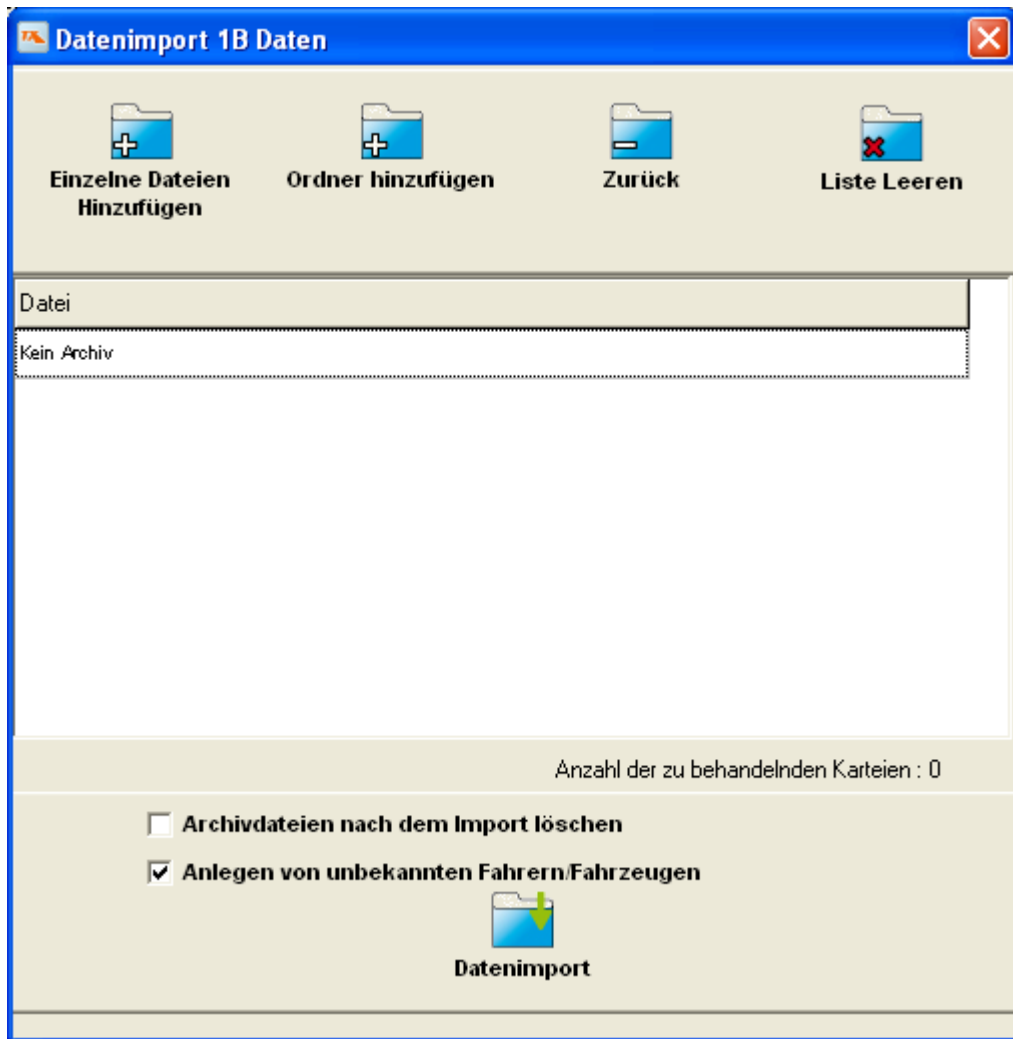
Datenimport 1B Daten

Einzelne Dateien Hinzufügen

Ordner hinzufügen

Zurück

Liste Leeren

Datei

Kein Archiv

Anzahl der zu behandelnden Karteien : 0

Archivdateien nach dem Import löschen

Anlegen von unbekannten Fahrern/Fahrzeugen

Datenimport